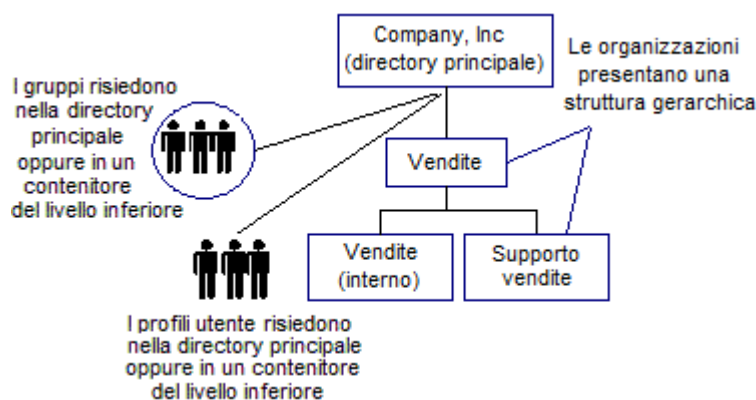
Company, Inc
(directory principale)

Le organizzazioni presentano una struttura gerarchica

I gruppi risiedono nella directory principale oppure in un contenitore del livello inferiore

Vendite

Vendite
(interno)

Supporto
vendite

I profili utente risiedono nella directory principale oppure in un contenitore del livello inferiore